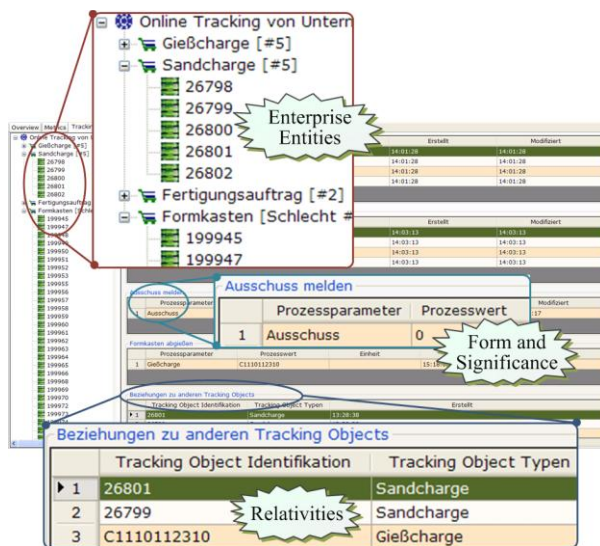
Online Tracking von Untern
Gießcharge [#5]
Sandcharge [#5]
26798
26799
26800
26801
26802
Fertigungsauftrag [#2]
Formkasten [Schlecht #
199945
199947

Enterprise Entities

Overview Metrics Tracking

Online Tracking von
Gießcharge [#5]
Sandcharge [#5]
26798
26799
26800
26801
26802
Fertigungsauftrag
Formkasten [Schlech
199945
199947
199949
199950
199951
199952
199953
199954
199955
199956
199957
199958
199959
199960
199961
199962
199963
199964
199965
199966
199968
199969
199970
199972
199973

| | Erstellt | Modifiziert |
|---|---|---|
| | 14:01:26 | 14:01:28 |
| | 14:01:28 | 14:01:28 |
| | 14:01:28 | 14:01:28 |
| | 14:01:28 | 14:01:28 |

| | Erstellt | Modifiziert |
|---|---|---|
| | 14:03:13 | 14:03:13 |
| | 14:03:13 | 14:03:13 |
| | 14:03:13 | 14:03:13 |
| | 14:03:13 | 14:03:13 |

Ausschuss melden

| | Prozessparameter | Prozesswert |
|---|---|---|
| 1 | Ausschuss | 0 |

Modifiziert
:17

Form and Significance

Formkasten abgießen

| | Prozessparameter | Prozesswert | Einheit | |
|---|---|---|---|---|
| 1 | Gießcharge | C1110112310 | | 15:16 |

Beziehungen zu anderen Tracking Objects

| | Tracking Object Identifikation | Tracking Object Typen | Erstellt |
|---|---|---|---|
| 1 | 26801 | Sandcharge | 13:28:38 |

Beziehungen zu anderen Tracking Objects

| | Tracking Object Identifikation | Tracking Object Typen |
|---|---|---|
| 1 | 26801 | Sandcharge |
| 2 | 26799 | Sandcharge |
| 3 | C1110112310 | Gießcharge |

Relativities